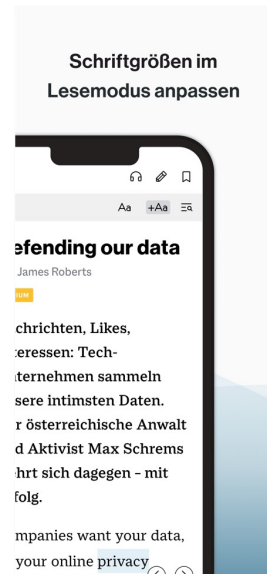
Schriftgrößen im Lesemodus anpassen

Aa +Aa

efending our data

James Roberts

IUM

chrichten, Likes, teressen: Techternehmen sammeln sere intimsten Daten. r österreichische Anwalt d Aktivist Max Schrems hrt sich dagegen - mit folg.

mpanies want your data, your online privacy